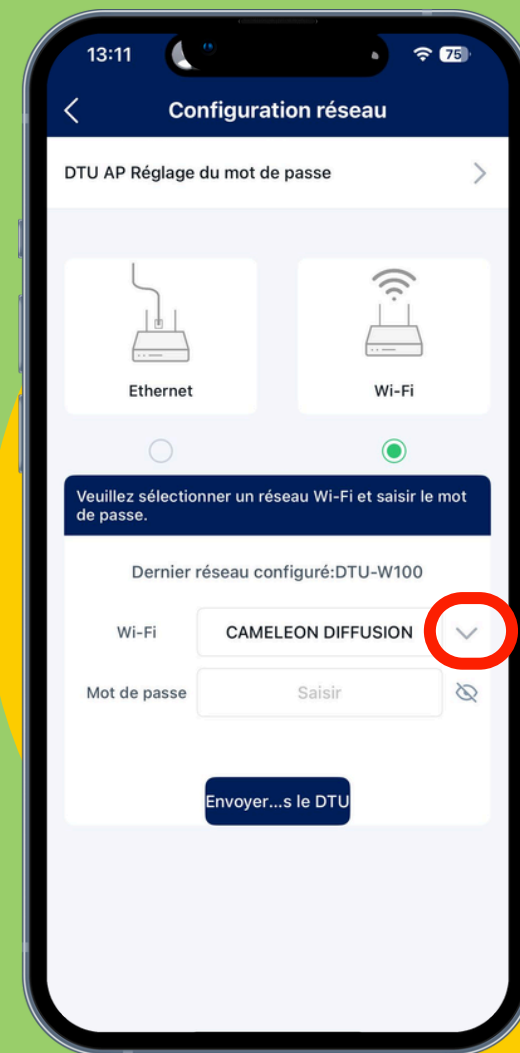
13:11

75

Configuration réseau

DTU AP Réglage du mot de passe

Ethernet

Wi-Fi

Veuillez sélectionner un réseau Wi-Fi et saisir le mot de passe.

Dernier réseau configuré:DTU-W100

Wi-Fi

CAMELEON DIFFUSION

Mot de passe

Saisir

Envoyer...s le DTU